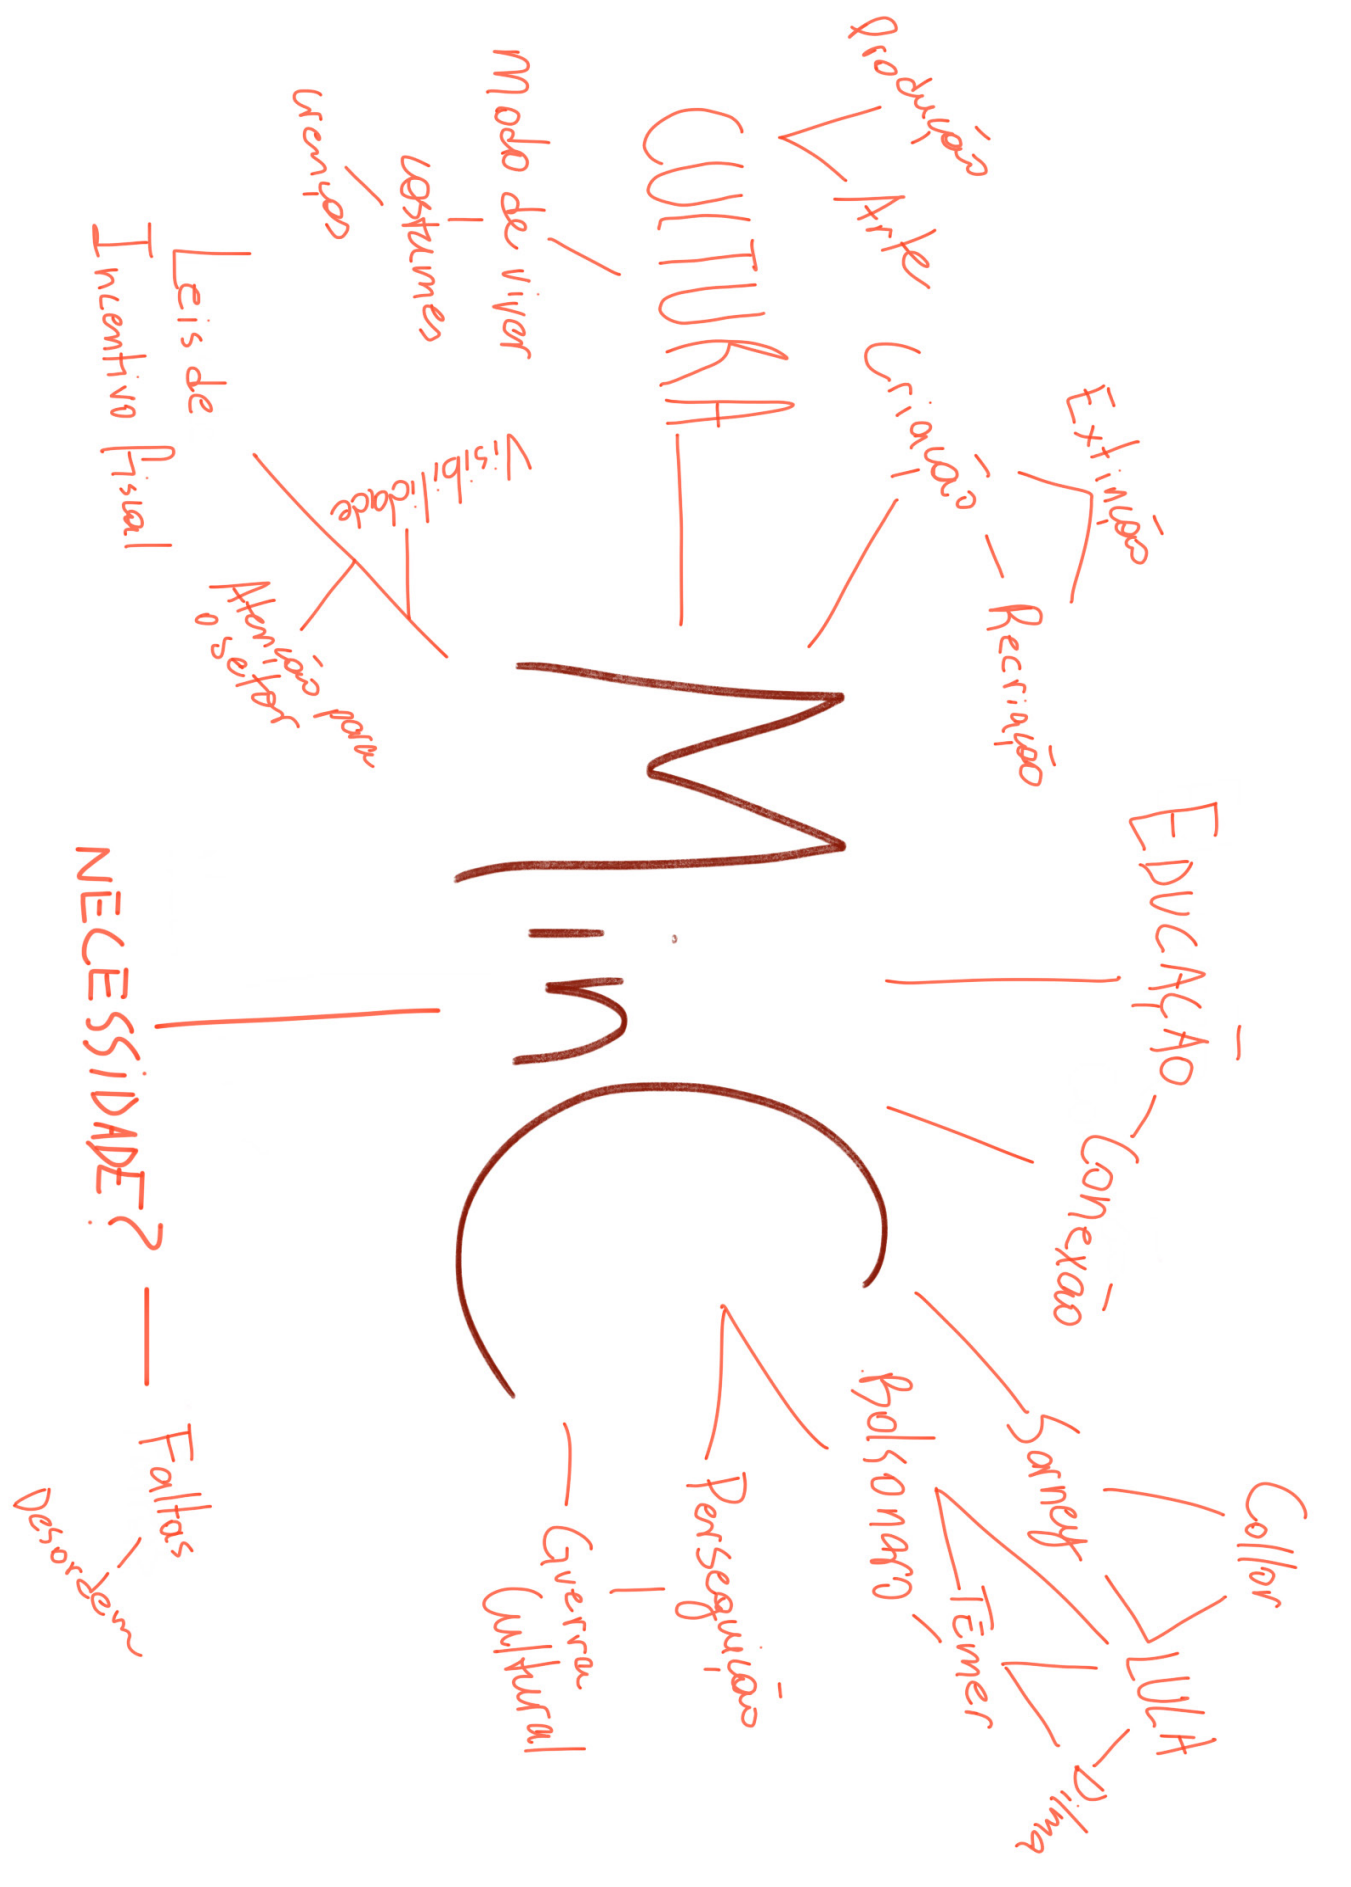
MinC

CULTURA
Arte
Produção
Criação
Extinção
Recriação
Modo de viver
costumes
crenças
Visibilidade
Atenção para o setor
Leis de Incentivo Fiscal

EDUCAÇÃO
Conexão

Sarney
Collor
LULA
Dilma
Têmer
Bolsonaro
Perseguição
Guerra Cultural

NECESSIDADE?
Faltas
Desordem